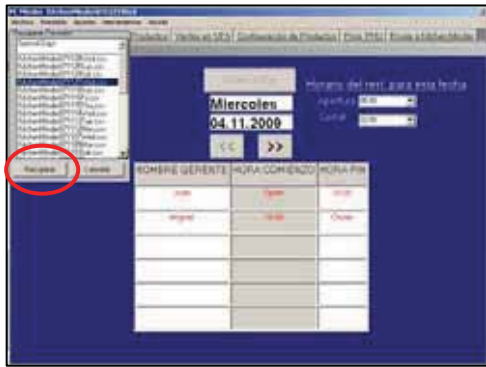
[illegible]

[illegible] Productos | Venta en SEA | Confirmación de Productos | Prep PRS | Envío a Kitchen Monitor

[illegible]

Recuperar | Cancelar

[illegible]

Miercoles

04.11.2009

<<

>>

Horario del rest. para esta fecha

Apertura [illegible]

Cierre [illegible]

| NOMBRE GERENTE | HORA COMIENZO | HORA FIN |
|---|---|---|
| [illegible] | Open | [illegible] |
| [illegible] | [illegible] | Close |
| | | |
| | | |
| | | |
| | | |